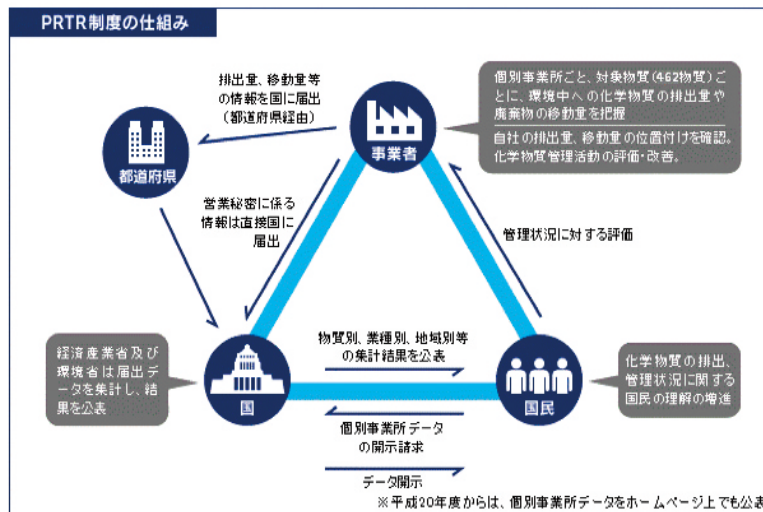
PRTR制度の仕組み

排出量、移動量等の情報を国に届出（都道府県経由）

個別事業所ごと、対象物質（462物質）ごとに、環境中への化学物質の排出量や廃棄物の移動量を把握

自社の排出量、移動量の位置付けを確認。化学物質管理活動の評価・改善。

都道府県

事業者

営業秘密に係る情報は直接国に届出

管理状況に対する評価

経済産業省及び環境省は届出データを集計し、結果を公表

物質別、業種別、地域別等の集計結果を公表

国

国民

化学物質の排出、管理状況に関する国民の理解の増進

個別事業所データの開示請求

データ開示

※平成20年度からは、個別事業所データをホームページ上でも公表